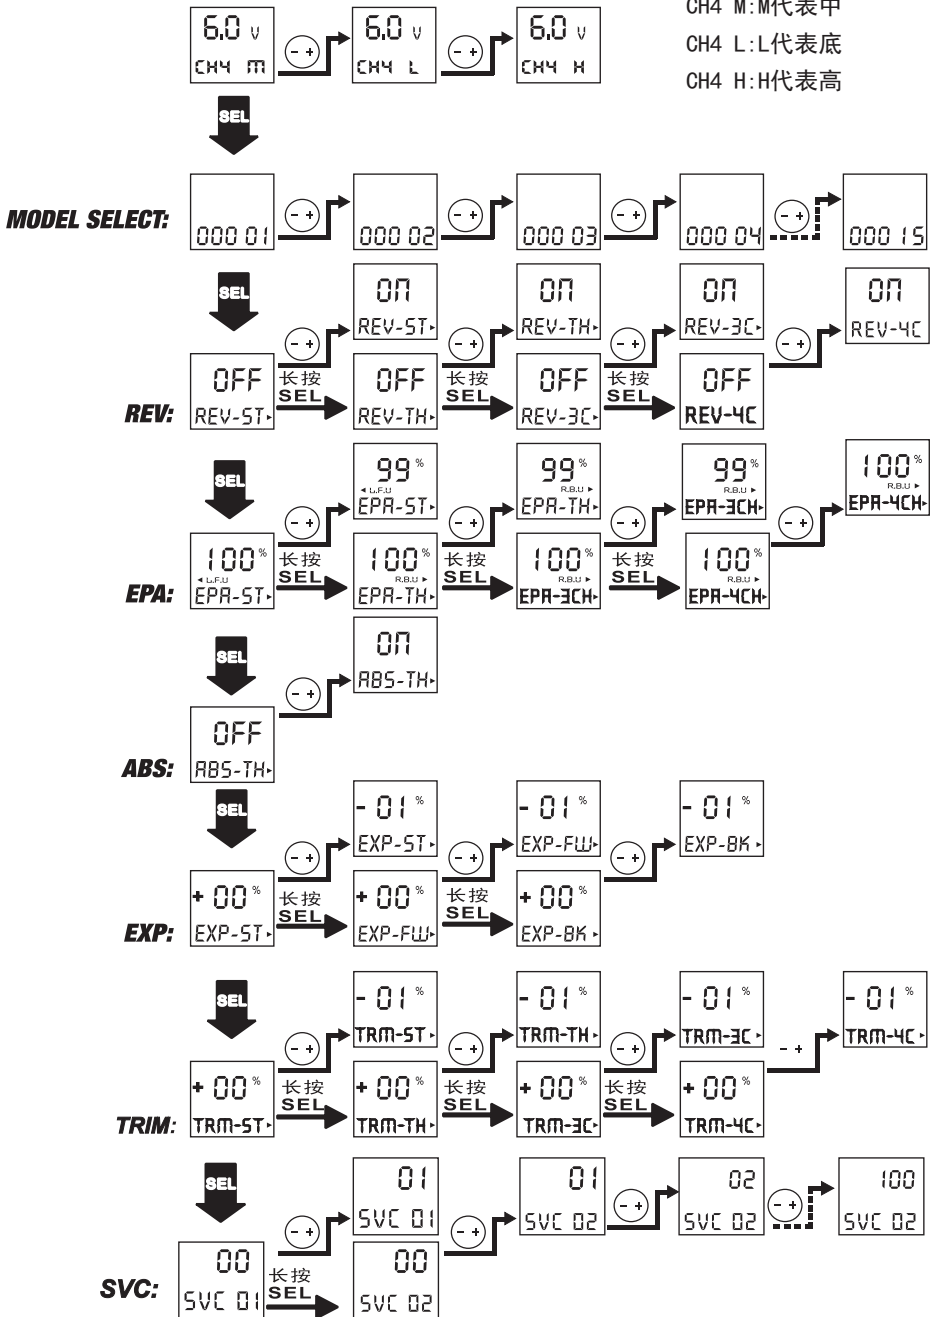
6.0 v
CH4 M

- +

6.0 v
CH4 L

- +

6.0 v
CH4 H

CH4 M:M代表中
CH4 L:L代表底
CH4 H:H代表高

SEL

MODEL SELECT:

000 01

- +

000 02

- +

000 03

- +

000 04

- +

000 15

SEL

REV:

OFF
REV-ST

- +

长按 SEL

ON
REV-ST

OFF
REV-TH

- +

长按 SEL

ON
REV-TH

OFF
REV-3C

- +

长按 SEL

ON
REV-3C

OFF
REV-4C

- +

ON
REV-4C

SEL

EPA:

100 %
L.F.U
EPA-ST

- +

长按 SEL

99 %
L.F.U
EPA-ST

100 %
R.B.U
EPA-TH

- +

长按 SEL

99 %
R.B.U
EPA-TH

100 %
R.B.U
EPA-3CH

- +

长按 SEL

99 %
R.B.U
EPA-3CH

100 %
R.B.U
EPA-4CH

- +

100 %
R.B.U
EPA-4CH

SEL

ABS:

OFF
ABS-TH

- +

ON
ABS-TH

SEL

EXP:

+ 00 %
EXP-ST

- +

长按 SEL

- 01 %
EXP-ST

+ 00 %
EXP-FW

- +

长按 SEL

- 01 %
EXP-FW

+ 00 %
EXP-BK

- +

- 01 %
EXP-BK

SEL

TRIM:

+ 00 %
TRM-ST

- +

长按 SEL

- 01 %
TRM-ST

+ 00 %
TRM-TH

- +

长按 SEL

- 01 %
TRM-TH

+ 00 %
TRM-3C

- +

长按 SEL

- 01 %
TRM-3C

+ 00 %
TRM-4C

- +

- 01 %
TRM-4C

SEL

SVC:

00
SVC 01

- +

长按 SEL

01
SVC 01

00
SVC 02

- +

01
SVC 02

- +

02
SVC 02

- +

100
SVC 02